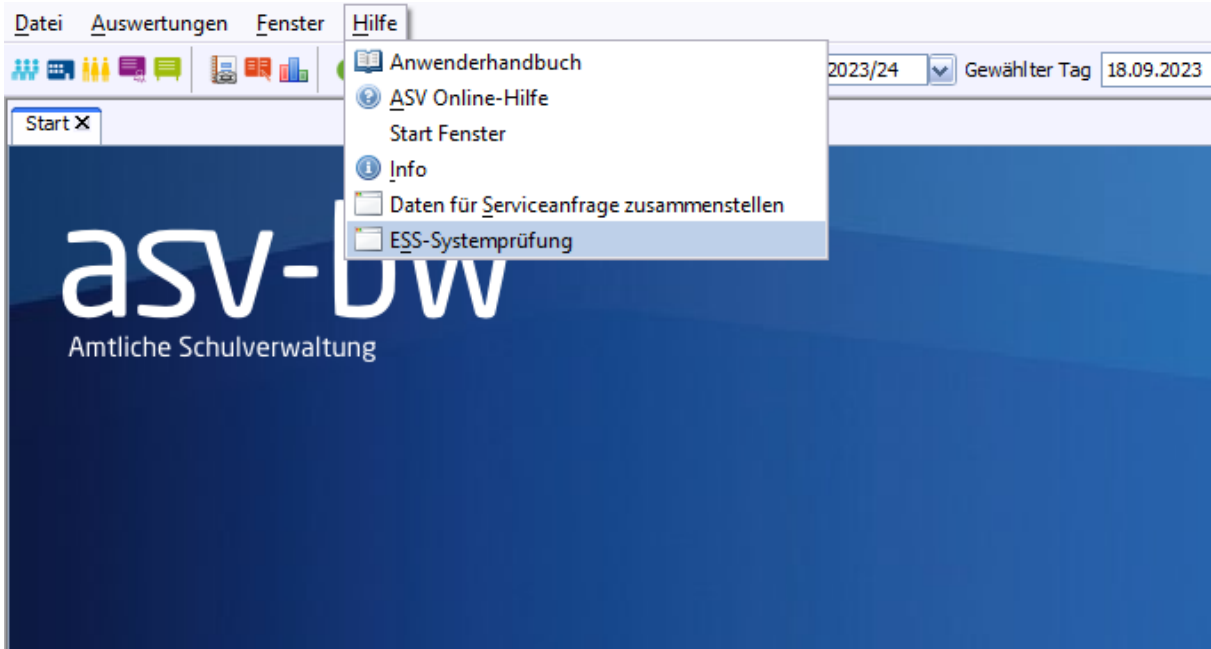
Datei Auswertungen Fenster Hilfe

Anwenderhandbuch
ASV Online-Hilfe
Start Fenster
Info
Daten für Serviceanfrage zusammenstellen
ESS-Systemprüfung

2023/24 Gewählter Tag 18.09.2023

Start ✕

asv-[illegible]
Amtliche Schulverwaltung